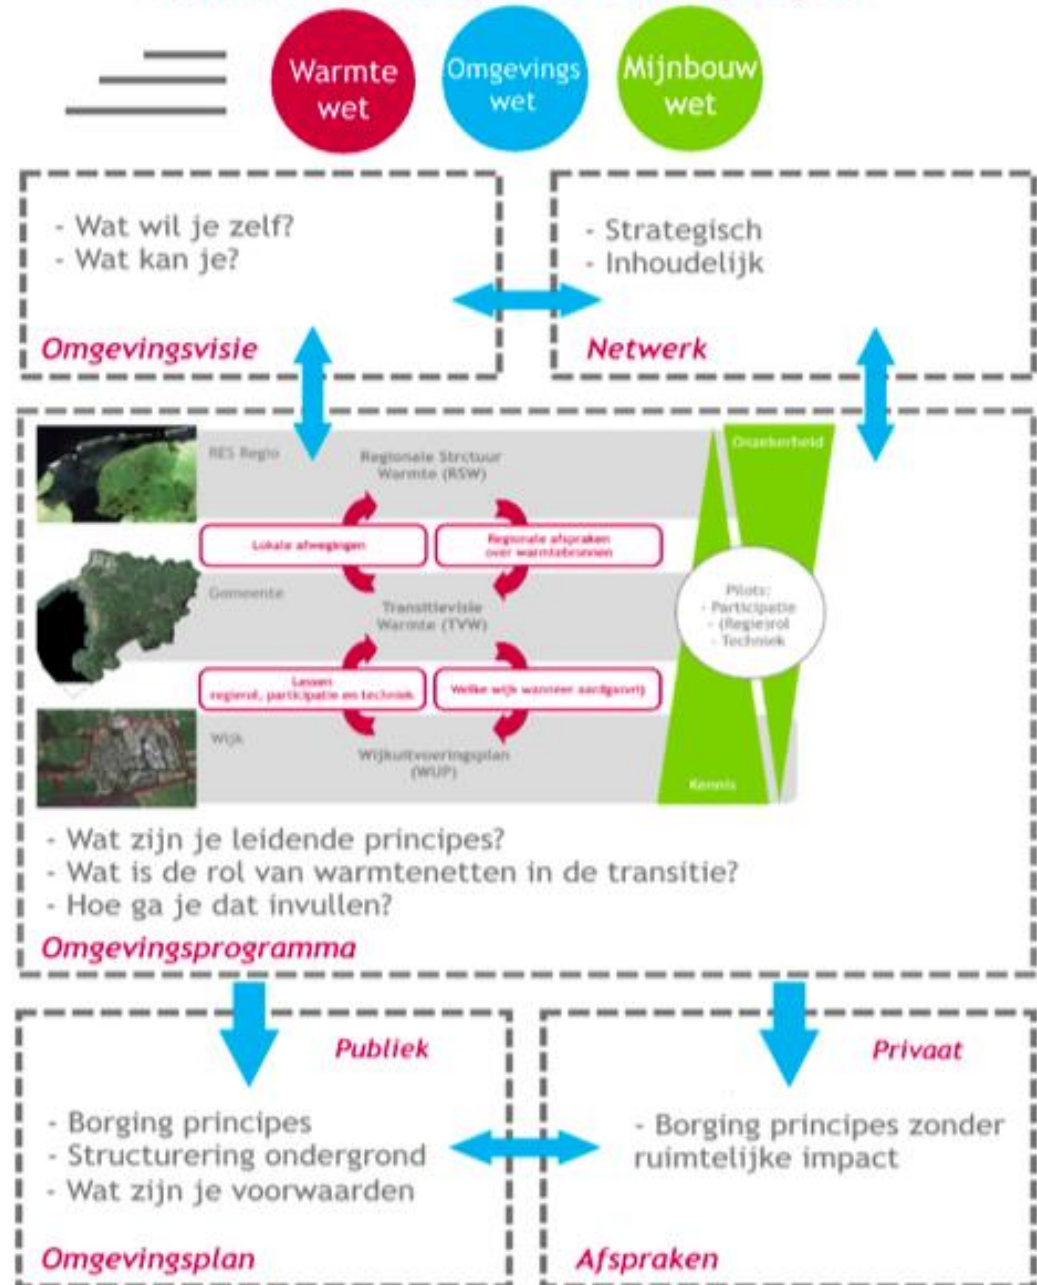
Warmte wet

Omgevings wet

Mijnbouw wet

- Wat wil je zelf?
- Wat kan je?

Omgevingsvisie

- Strategisch
- Inhoudelijk

Netwerk

RES Regio

Regionale Structuur Warmte (RSW)

Onzekerheid

Lokale afwegingen

Regionale afspraken over warmtebronnen

Gemeente

Transitievisie Warmte (TVW)

Pilots:
- Participatie
- (Regie)rol
- Techniek

Lessen regierol, participatie en techniek

Welke wijk wanneer aardgasvrij

Wijk

Wijkuitvoeringsplan (WUP)

Kennis

- Wat zijn je leidende principes?
- Wat is de rol van warmtenetten in de transitie?
- Hoe ga je dat invullen?

Omgevingsprogramma

Publiek

- Borging principes
- Structurering ondergrond
- Wat zijn je voorwaarden

Omgevingsplan

Privaat

- Borging principes zonder ruimtelijke impact

Afspraken